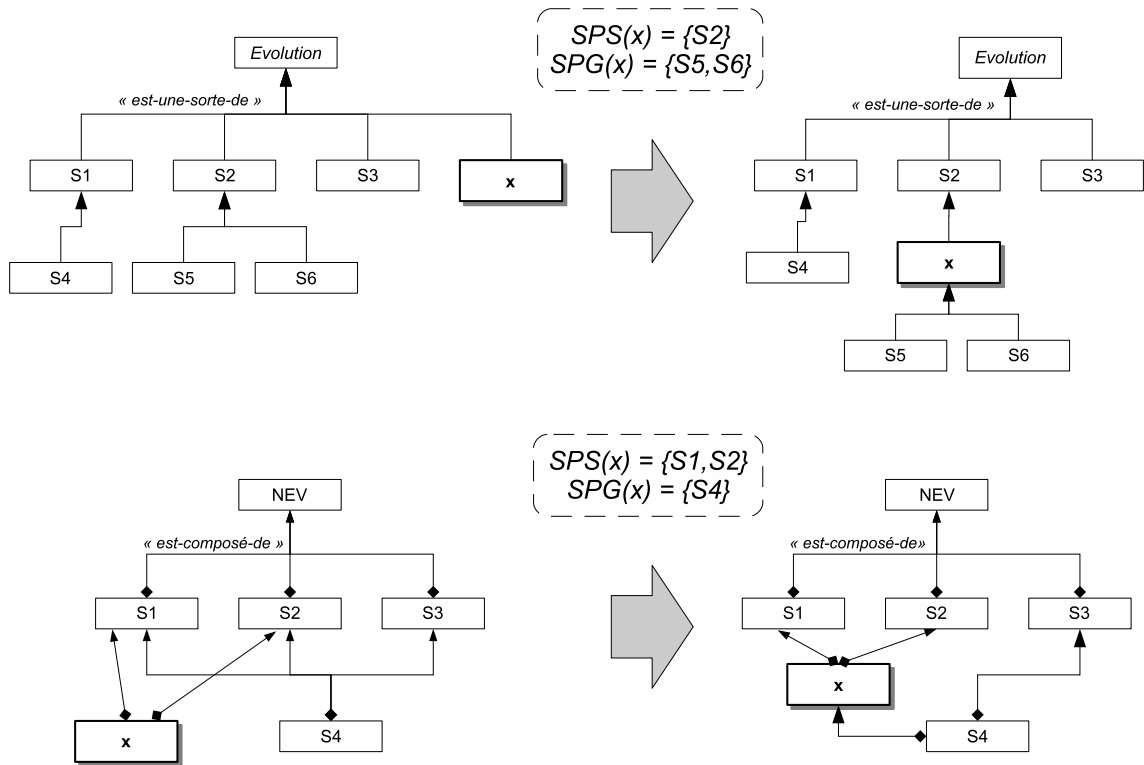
SPS(x) = {S2}
SPG(x) = {S5,S6}

Evolution
« est-une-sorte-de »
S1
S2
S3
x
S4
S5
S6

Evolution
« est-une-sorte-de »
S1
S2
S3
S4
x
S5
S6

SPS(x) = {S1,S2}
SPG(x) = {S4}

NEV
« est-composé-de »
S1
S2
S3
x
S4

NEV
« est-composé-de»
S1
S2
S3
x
S4